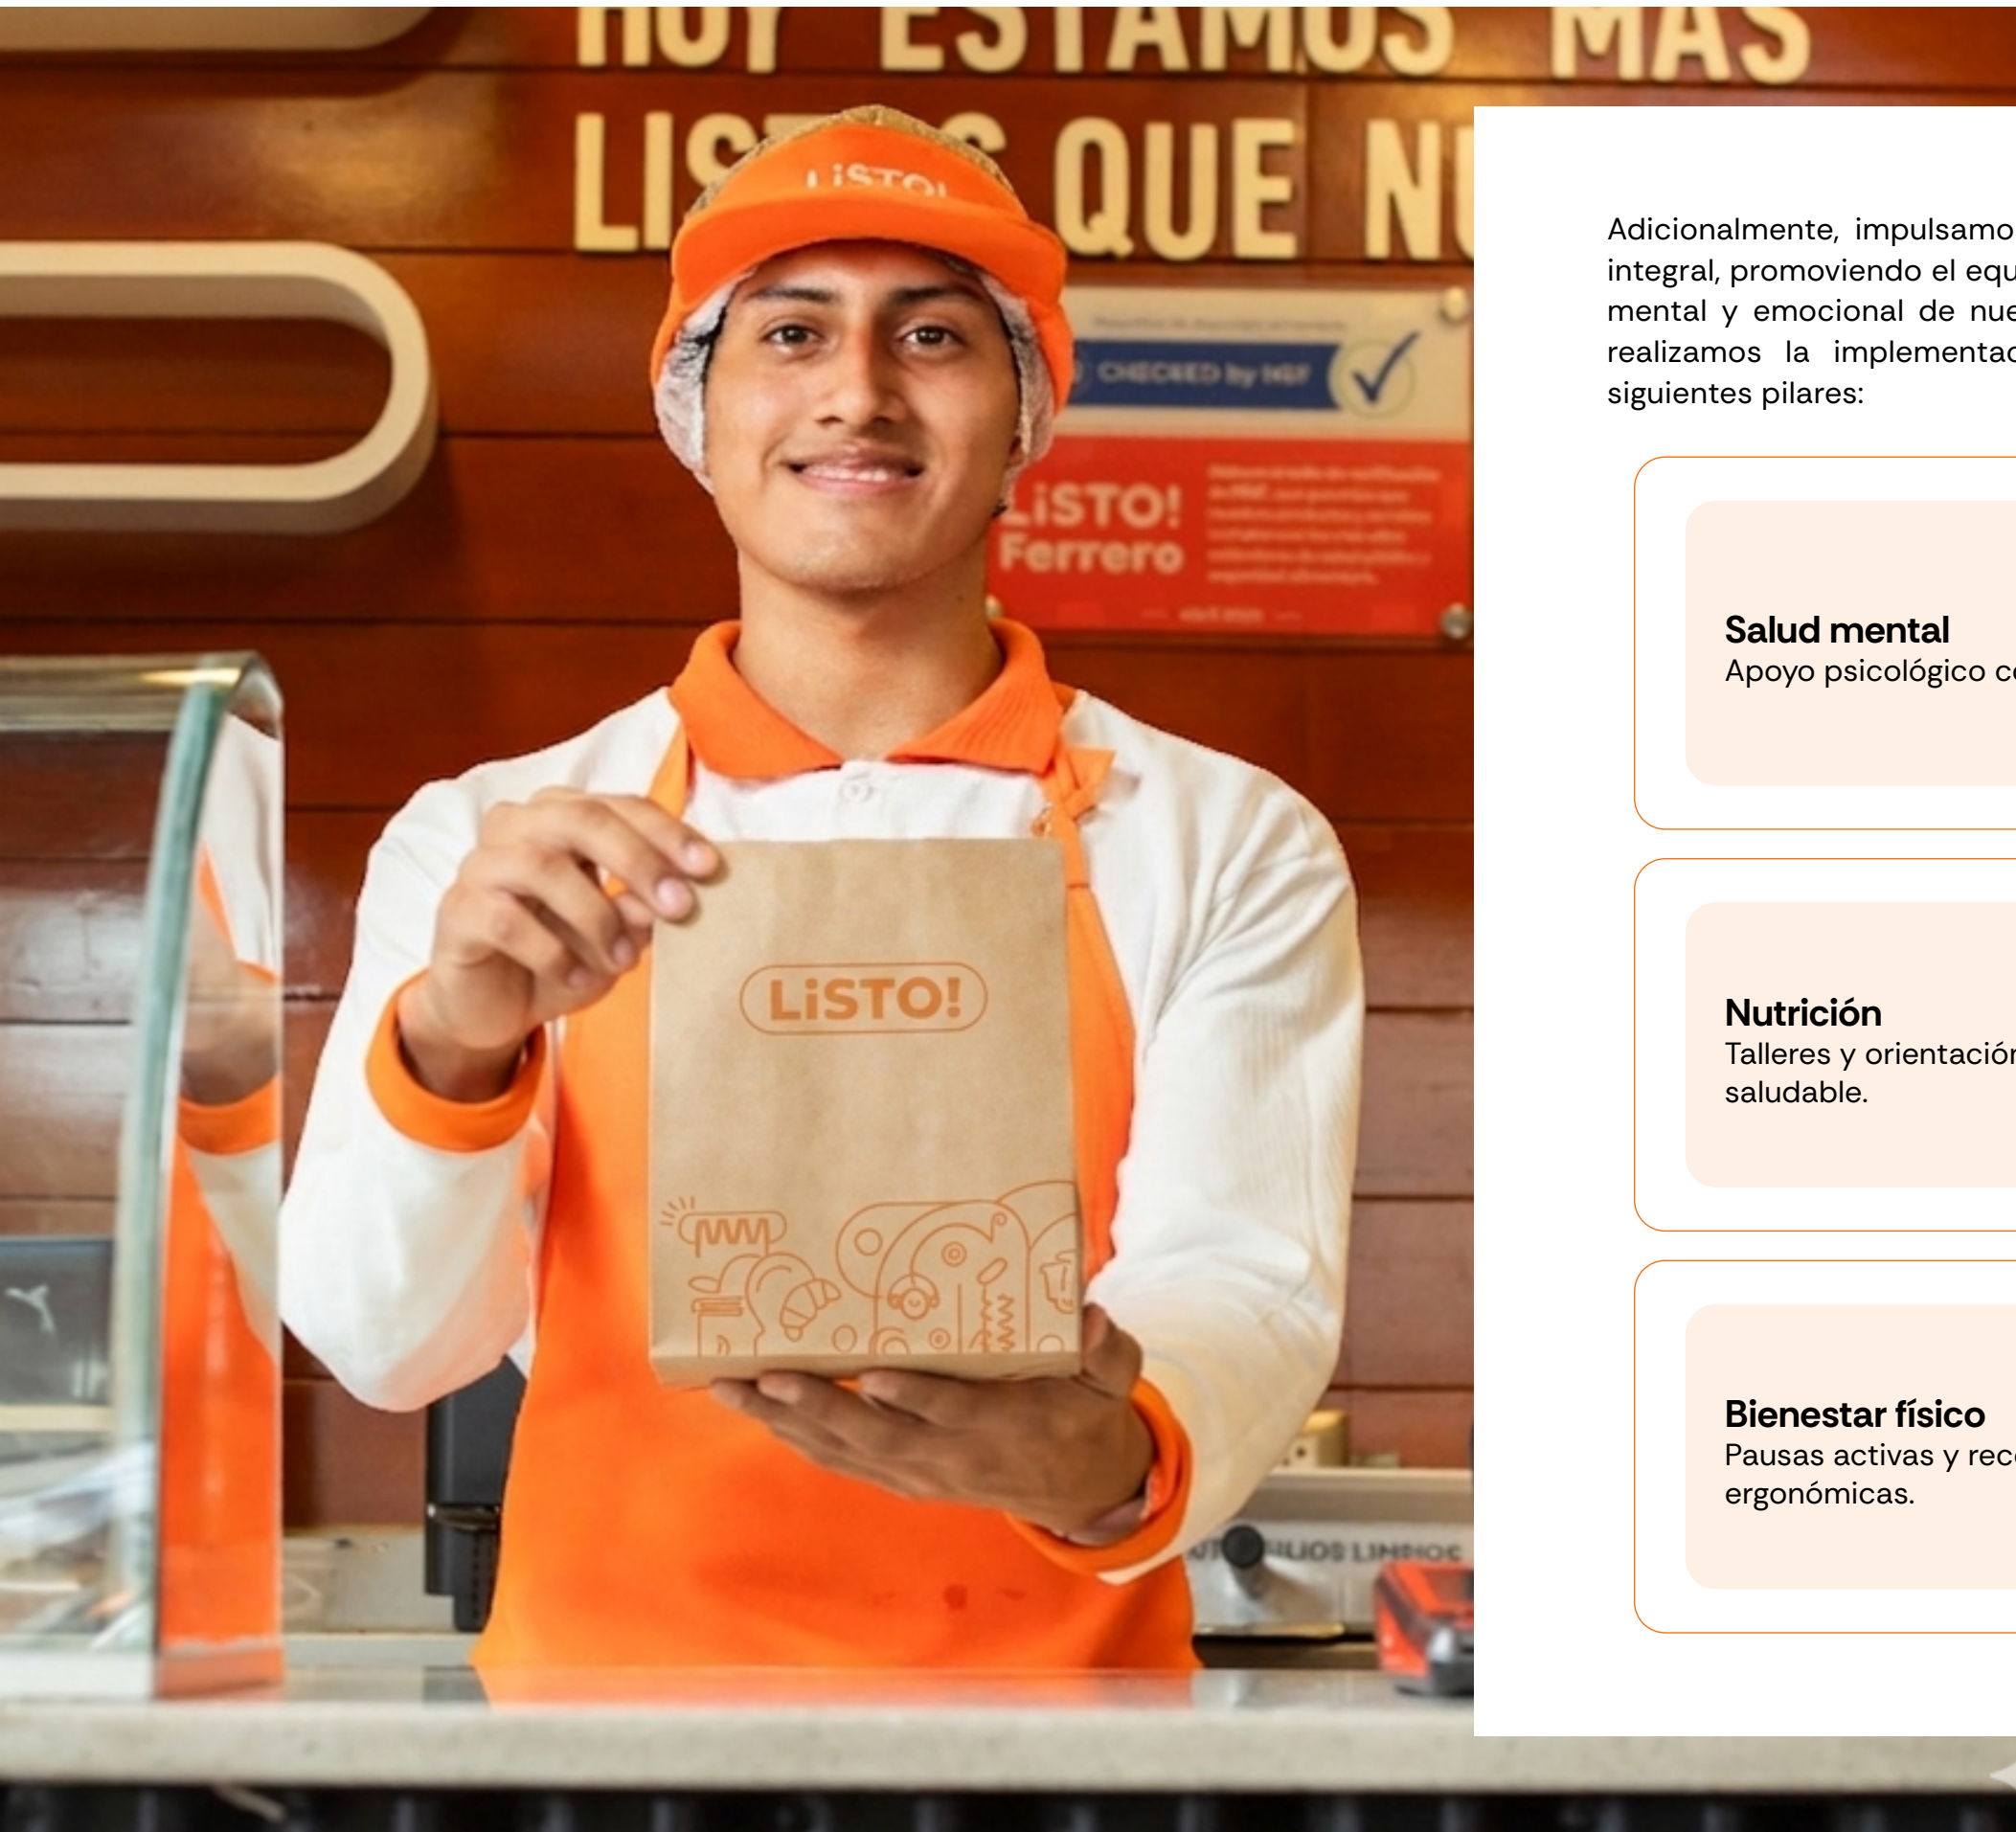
HOY ESTAMOS MÁS
LIS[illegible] QUE NU

LiSTO!

CHECKED by NSF

LiSTO!
Ferrero

LiSTO!

Adicionalmente, impulsamo
integral, promoviendo el equ
mental y emocional de nue
realizamos la implementac
siguientes pilares:

Salud mental
Apoyo psicológico c

Nutrición
Talleres y orientación
saludable.

Bienestar físico
Pausas activas y rec
ergonómicas.